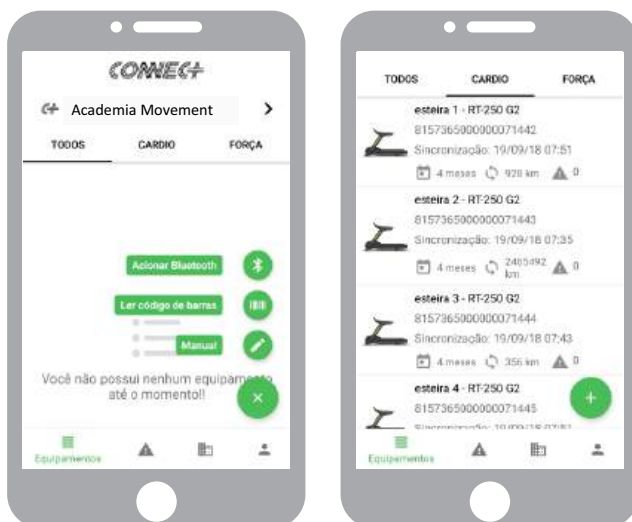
CONNECT

Academia Movement

TODOS CARDIO FORÇA

Acionar Bluetooth

Ler código de barras

Manual

Você não possui nenhum equipamento até o momento!!

Equipamentos

TODOS CARDIO FORÇA

esteira 1 - RT-250 G2
8157365000000071442
Sincronização: 19/09/18 07:51
4 meses 928 km 0

esteira 2 - RT-250 G2
8157365000000071443
Sincronização: 19/09/18 07:35
4 meses 2405492 km 0

esteira 3 - RT-250 G2
8157365000000071444
Sincronização: 19/09/18 07:43
4 meses 356 km 0

esteira 4 - RT-250 G2
8157365000000071445
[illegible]

Equipamentos